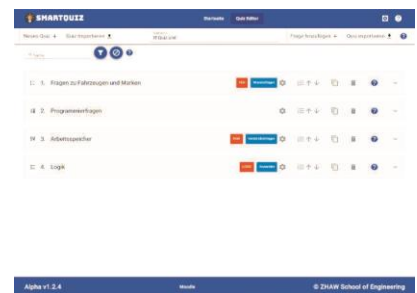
SMARTQUIZ

Startseite Quiz Editor

Neues Quiz + Quiz importieren

Frage hinzufügen + Quiz exportieren

1. Fragen zu Fahrzeugen und Marken

2. Programmierfragen

3. Arbeitsspeicher

4. Logik

Alpha v1.2.4

Moodle

© ZHAW School of Engineering